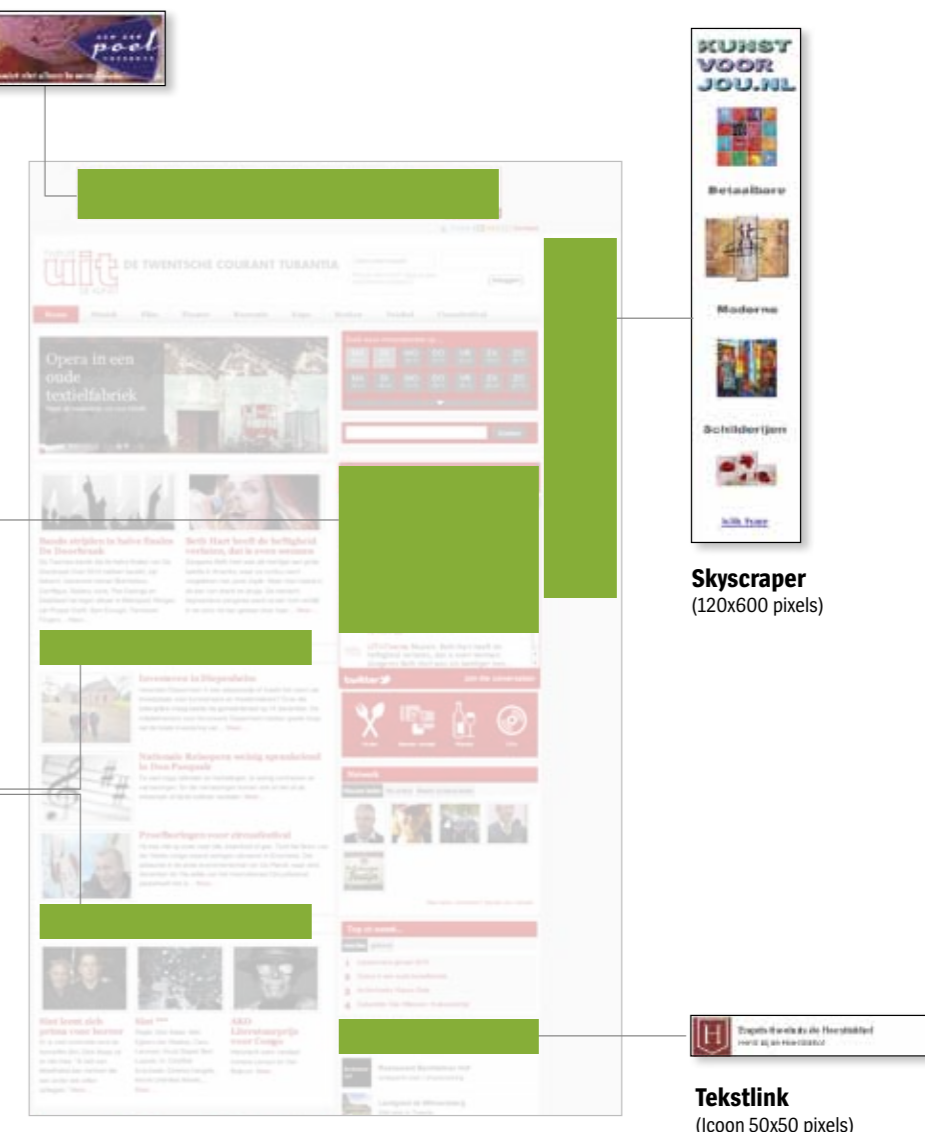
poel

KUNST VOOR JOU.NL

Betaalbare

Moderne

Schilderijen

klik hier

Skyscraper
(120x600 pixels)

uit

DE TWENTSCHE COURANT TUBANTIA

Opera in een oude textielfabriek

Investeren in Diepenheim

Nationale Reisopera weinig aanspreekbaar in Den Paspoort

Proefberingen voor circusfestival

twitter

Tekstlink
(Icoon 50x50 pixels)